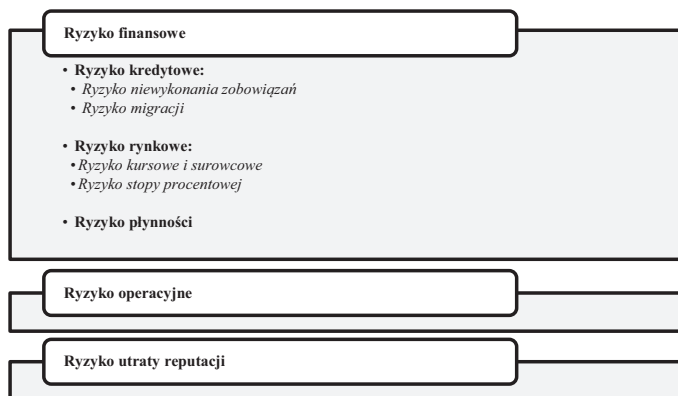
Ryzyko finansowe

• **Ryzyko kredytowe:**
  • *Ryzyko niewykonania zobowiązań*
  • *Ryzyko migracji*

• **Ryzyko rynkowe:**
  • *Ryzyko kursowe i surowcowe*
  • *Ryzyko stopy procentowej*

• **Ryzyko płynności**

Ryzyko operacyjne

Ryzyko utraty reputacji